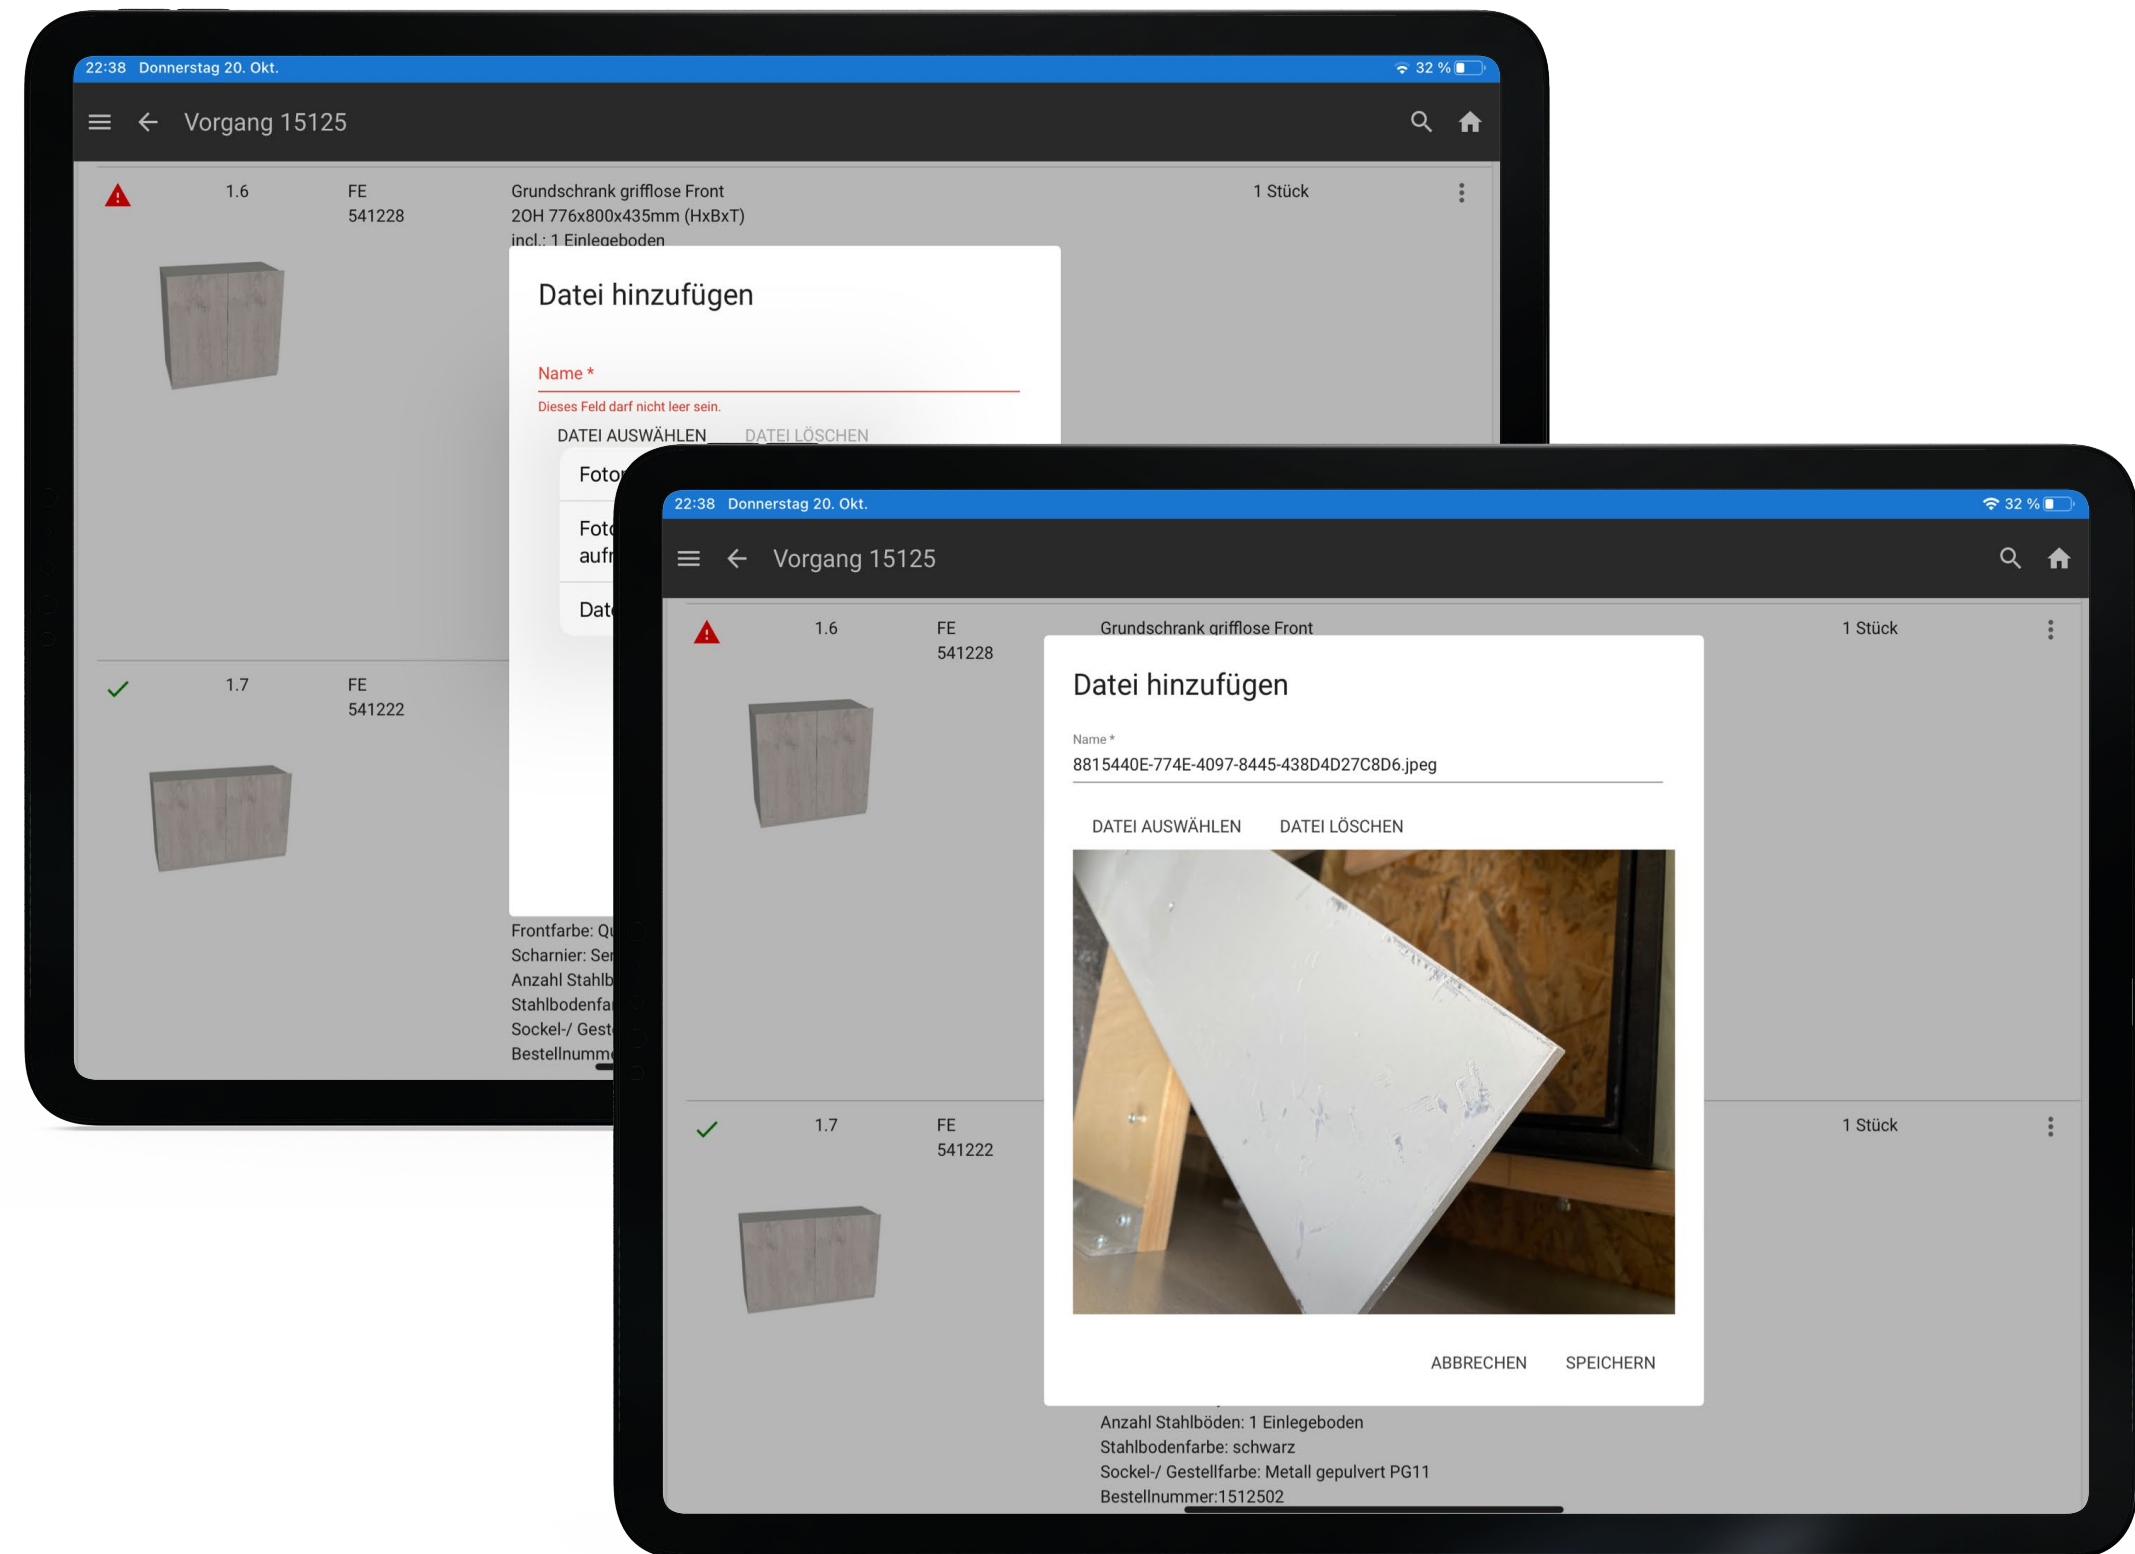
22:38 Donnerstag 20. Okt.

32 %

Vorgang 15125

1.6

FE 541228

Grundschrank grifflose Front
2OH 776x800x435mm (HxBxT)
incl.: 1 Einlegeboden

1 Stück

Datei hinzufügen

Name *

Dieses Feld darf nicht leer sein.

DATEI AUSWÄHLEN DATEI LÖSCHEN

Foto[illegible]

Foto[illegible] aufn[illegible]

Date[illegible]

1.7

FE 541222

Frontfarbe: Q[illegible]
Scharnier: Se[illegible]
Anzahl Stahlb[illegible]
Stahlbodenfa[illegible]
Sockel-/ Gest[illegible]
Bestellnumm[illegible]

22:38 Donnerstag 20. Okt.

32 %

Vorgang 15125

1.6

FE 541228

Grundschrank grifflose Front

1 Stück

Datei hinzufügen

Name *

8815440E-774E-4097-8445-438D4D27C8D6.jpeg

DATEI AUSWÄHLEN DATEI LÖSCHEN

ABBRECHEN SPEICHERN

1.7

FE 541222

1 Stück

Anzahl Stahlböden: 1 Einlegeboden
Stahlbodenfarbe: schwarz
Sockel-/ Gestellfarbe: Metall gepulvert PG11
Bestellnummer:1512502